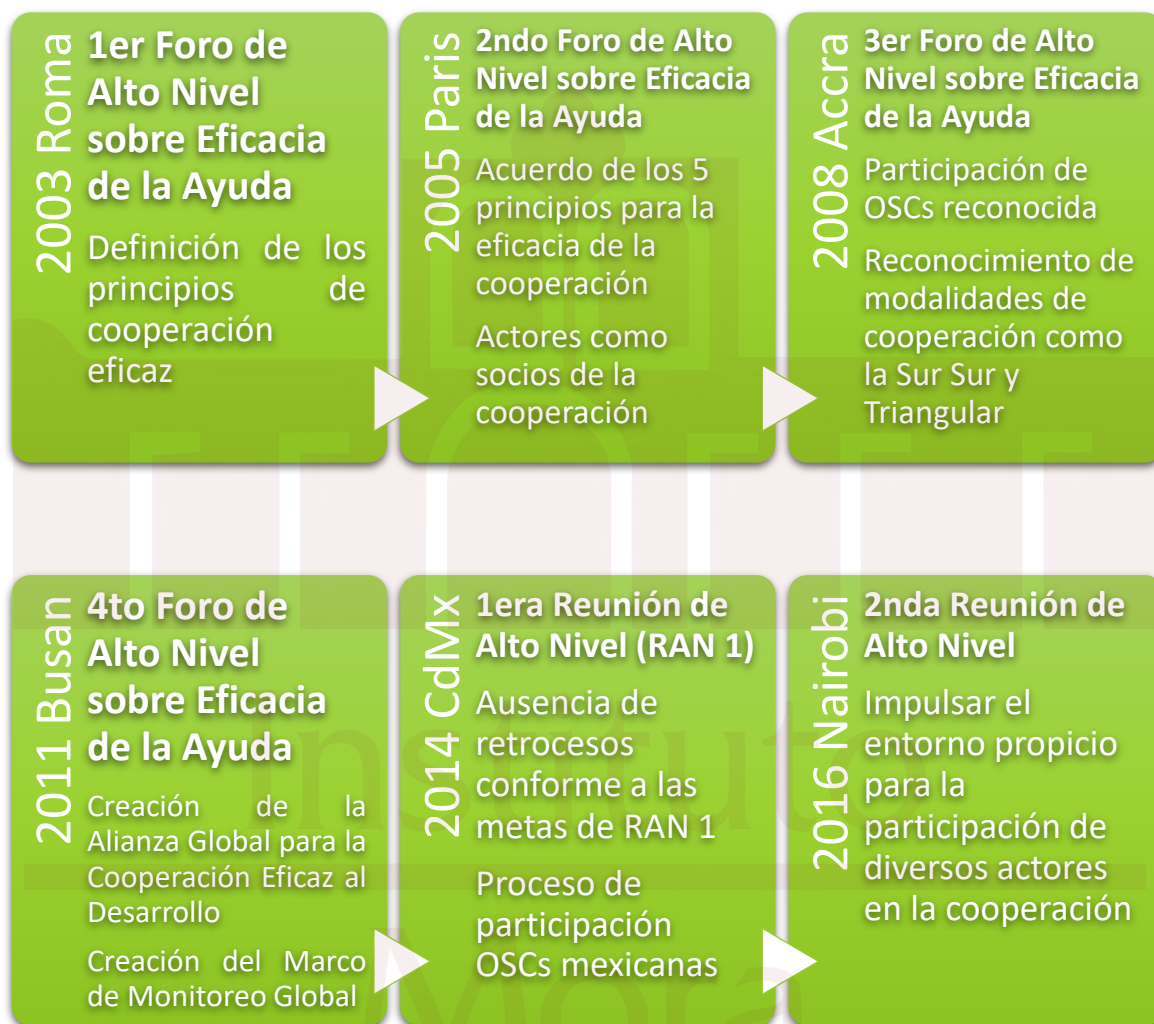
2003 Roma

1er Foro de Alto Nivel sobre Eficacia de la Ayuda

Definición de los principios de cooperación eficaz

2005 Paris

2ndo Foro de Alto Nivel sobre Eficacia de la Ayuda

Acuerdo de los 5 principios para la eficacia de la cooperación

Actores como socios de la cooperación

2008 Accra

3er Foro de Alto Nivel sobre Eficacia de la Ayuda

Participación de OSCs reconocida

Reconocimiento de modalidades de cooperación como la Sur Sur y Triangular

2011 Busan

4to Foro de Alto Nivel sobre Eficacia de la Ayuda

Creación de la Alianza Global para la Cooperación Eficaz al Desarrollo

Creación del Marco de Monitoreo Global

2014 CdMx

1era Reunión de Alto Nivel (RAN 1)

Ausencia de retrocesos conforme a las metas de RAN 1

Proceso de participación OSCs mexicanas

2016 Nairobi

2nda Reunión de Alto Nivel

Impulsar el entorno propicio para la participación de diversos actores en la cooperación